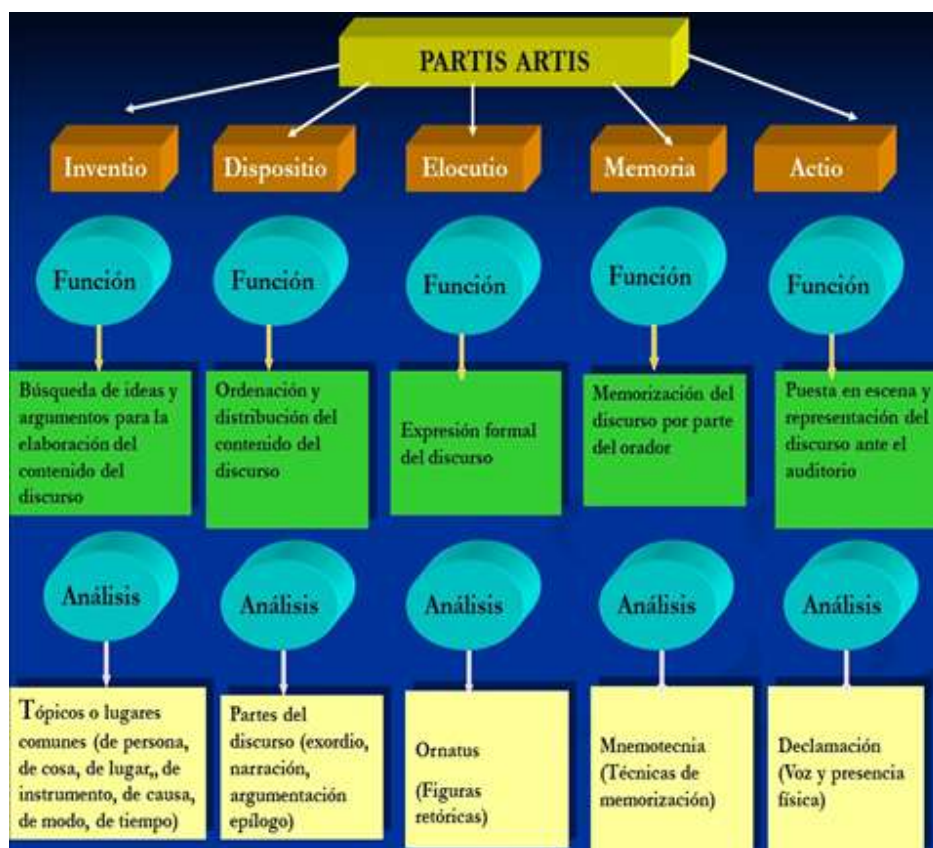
PARTIS ARTIS

Inventio

Función

Búsqueda de ideas y argumentos para la elaboración del contenido del discurso

Análisis

Tópicos o lugares comunes (de persona, de cosa, de lugar,, de instrumento, de causa, de modo, de tiempo)

Dispositio

Función

Ordenación y distribución del contenido del discurso

Análisis

Partes del discurso (exordio, narración, argumentación epílogo)

Elocutio

Función

Expresión formal del discurso

Análisis

Ornatus

(Figuras retóricas)

Memoria

Función

Memorización del discurso por parte del orador

Análisis

Mnemotecnia (Técnicas de memorización)

Actio

Función

Puesta en escena y representación del discurso ante el auditorio

Análisis

Declamación (Voz y presencia física)